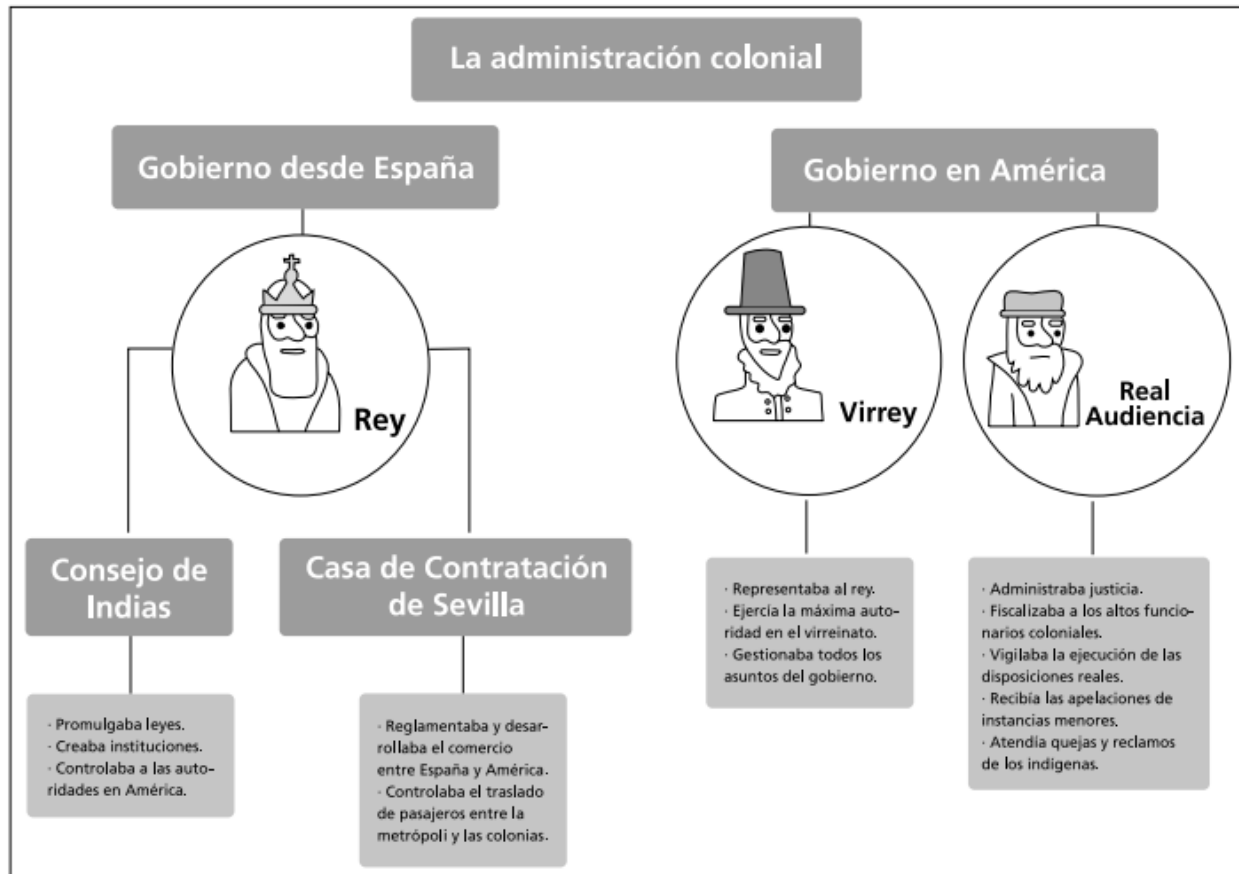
La administración colonial

Gobierno desde España

Rey

Consejo de Indias

· Promulgaba leyes.
· Creaba instituciones.
· Controlaba a las autoridades en América.

Casa de Contratación de Sevilla

· Reglamentaba y desarrollaba el comercio entre España y América.
· Controlaba el traslado de pasajeros entre la metrópoli y las colonias.

Gobierno en América

Virrey

· Representaba al rey.
· Ejercía la máxima autoridad en el virreinato.
· Gestionaba todos los asuntos del gobierno.

Real Audiencia

· Administraba justicia.
· Fiscalizaba a los altos funcionarios coloniales.
· Vigilaba la ejecución de las disposiciones reales.
· Recibía las apelaciones de instancias menores.
· Atendía quejas y reclamos de los indígenas.